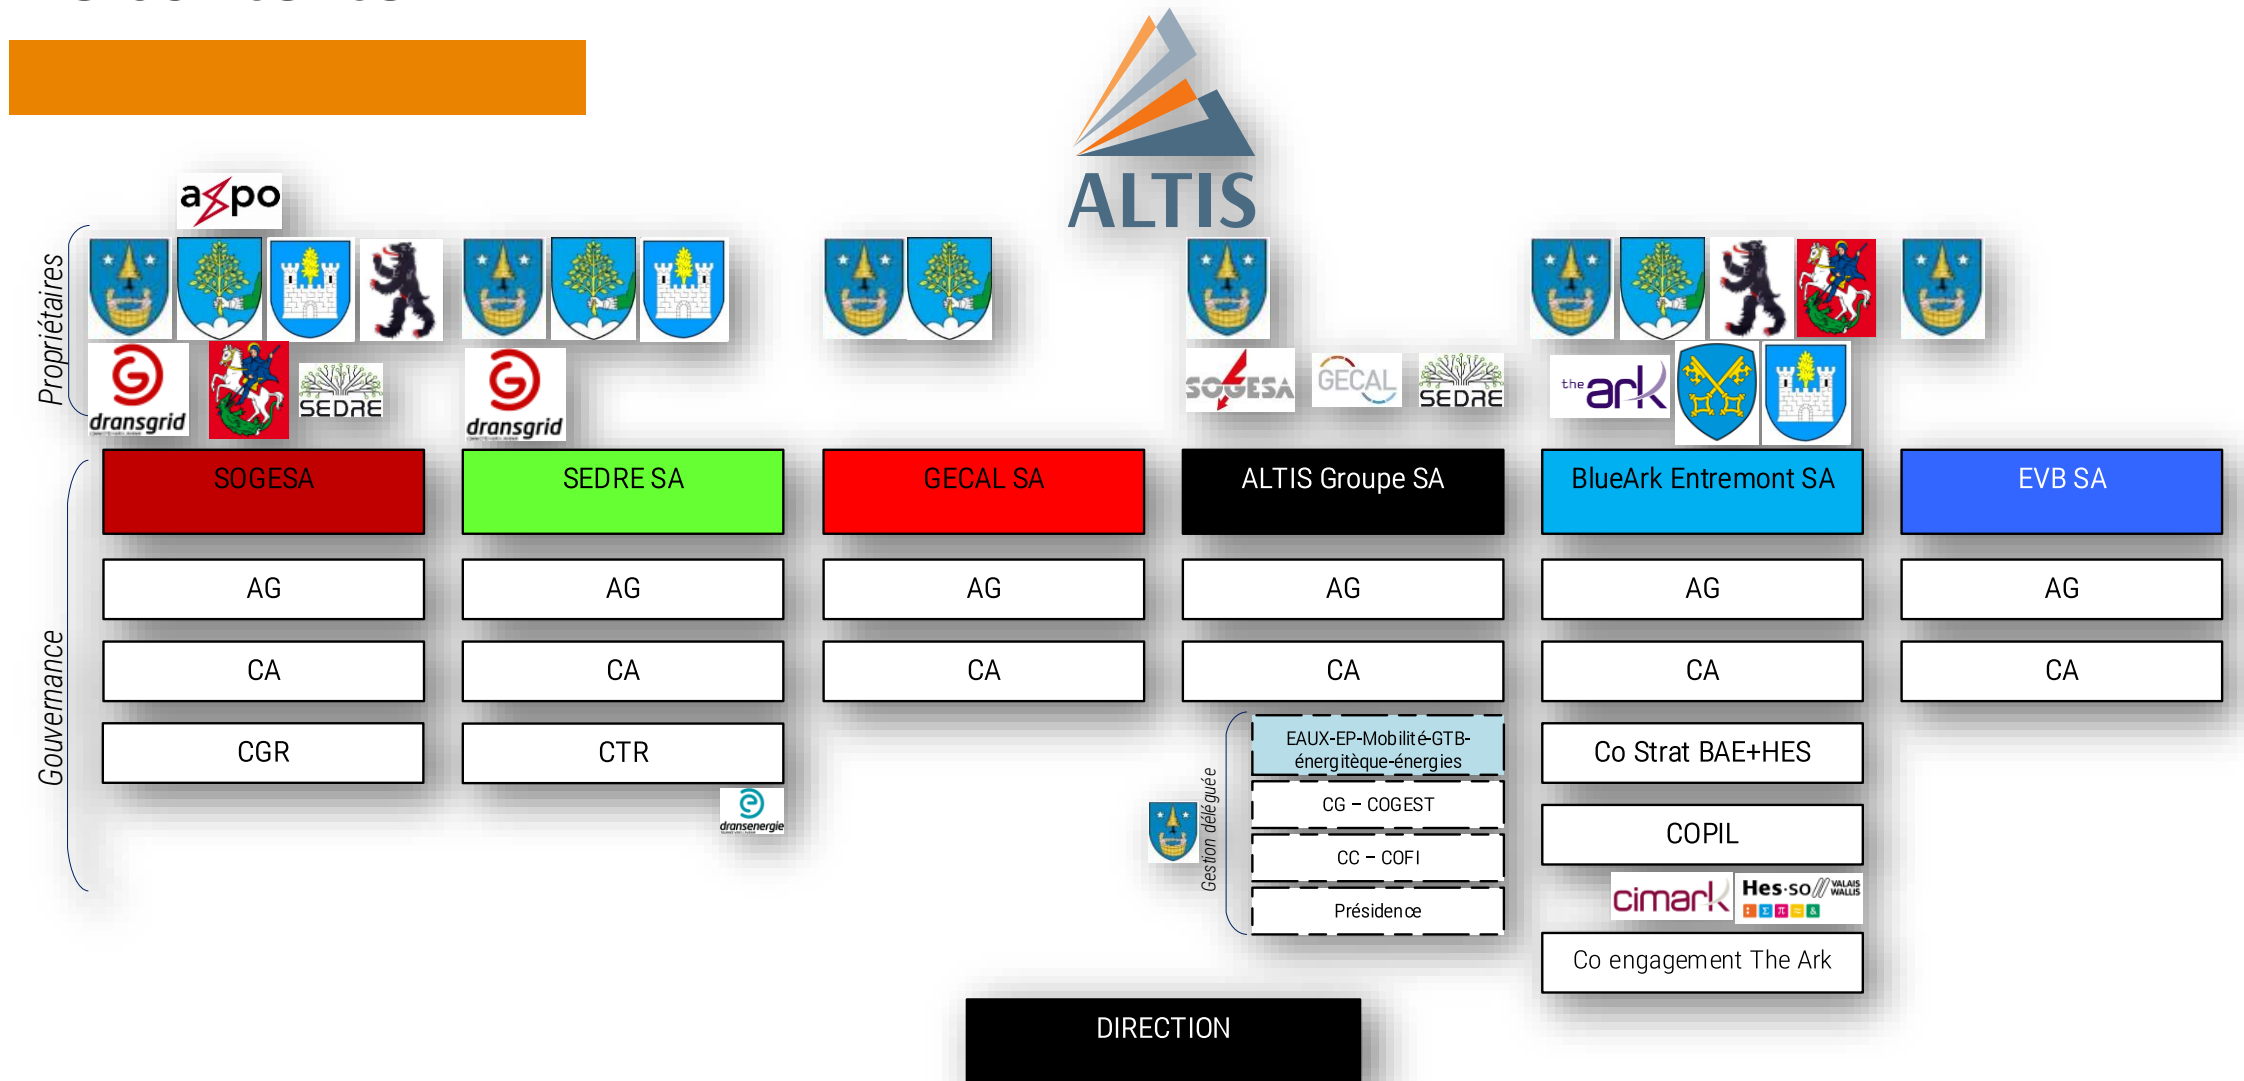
ALTIS

Propriétaires

axpo

dransgrid

SEDRE

dransgrid

SOGESA

GECAL

SEDRE

the ark

Gouvernance

| SOGESA | SEDRE SA | GECAL SA | ALTIS Groupe SA | BlueArk Entremont SA | EVB SA |
|---|---|---|---|---|---|
| AG | AG | AG | AG | AG | AG |
| CA | CA | CA | CA | CA | CA |
| CGR | CTR | | EAUX-EP-Mobilité-GTB-énergitèque-énergies | Co Strat BAE+HES | |

dransenergie

Gestion déléguée

CG – COGEST

CC – COFI

Présidence

COPIL

cimark

Hes-so VALAIS WALLIS

Co engagement The Ark

DIRECTION